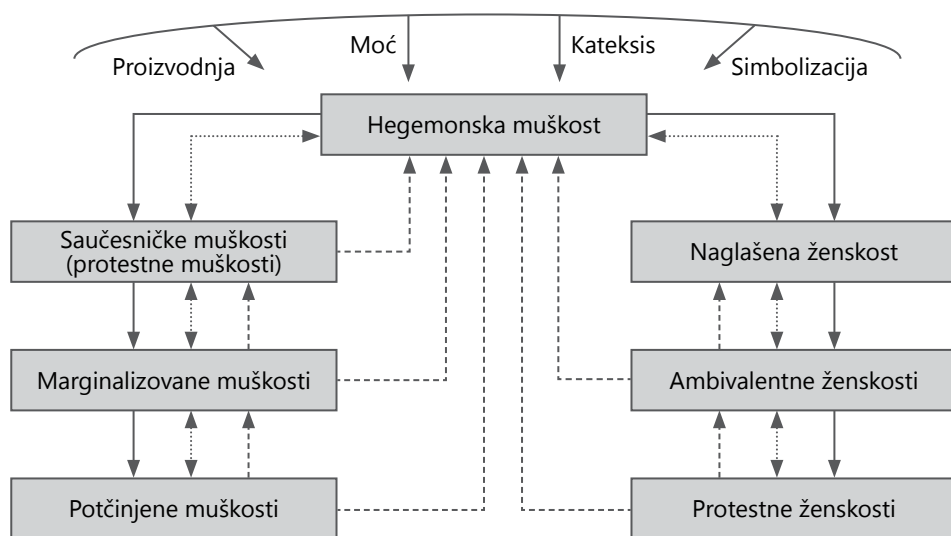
Proizvodnja
Moć
Kateksis
Simbolizacija

Hegemonska muškost

Saučesničke muškosti (protestne muškosti)

Naglašena ženskost

Marginalizovane muškosti

Ambivalentne ženskosti

Potčinjene muškosti

Protestne ženskosti